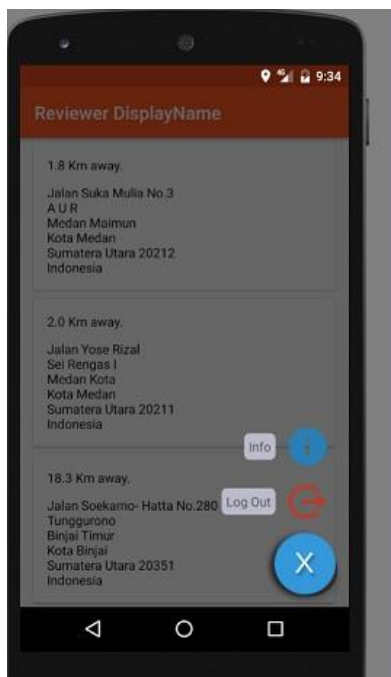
9:34

Reviewer DisplayName

1.8 Km away.

Jalan Suka Mulia No.3
A U R
Medan Maimun
Kota Medan
Sumatera Utara 20212
Indonesia

2.0 Km away.

Jalan Yose Rizal
Sei Rengas I
Medan Kota
Kota Medan
Sumatera Utara 20211
Indonesia

Info

18.3 Km away.

Log Out

Jalan Soekarno- Hatta No.280
Tunggurono
Binjai Timur
Kota Binjai
Sumatera Utara 20351
Indonesia

X